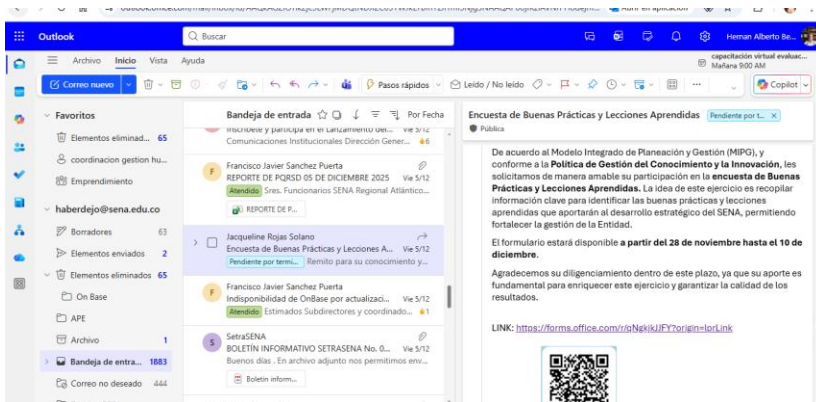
Outlook

Buscar

Hernan Alberto Be...

Archivo Inicio Vista Ayuda

capacitación virtual evaluac... Mañana 9:00 AM

Correo nuevo

Pasos rápidos

Leído / No leído

Copilot

Favoritos

Elementos eliminad... 65

coordinacion gestion hu...

Emprendimiento

haberdejo@sena.edu.co

Borradores 63

Elementos enviados 2

Elementos eliminados 65

On Base

APE

Archivo 1

Bandeja de entra... 1883

Correo no deseado 444

Bandeja de entrada

Por Fecha

Inscríbete y participa en el Lanzamiento del... Vie 5/12
Comunicaciones Institucionales Dirección Gener... 6

Francisco Javier Sanchez Puerta
REPORTE DE PQRSD 05 DE DICIEMBRE 2025 Vie 5/12
Atendido Sres. Funcionarios SENA Regional Atlántico...
REPORTE DE P...

Jacqueline Rojas Solano
Encuesta de Buenas Prácticas y Lecciones A... Vie 5/12
Pendiente por termi... Remito para su conocimiento y...

Francisco Javier Sanchez Puerta
Indisponibilidad de OnBase por actualizaci... Vie 5/12
Atendido Estimados Subdirectores y coordinado... 1

SetraSENA
BOLETIN INFORMATIVO SETRASENA No. 0... Vie 5/12
Buenos días . En archivo adjunto nos permitimos env...
Boletin inform...

Encuesta de Buenas Prácticas y Lecciones Aprendidas Pendiente por t...

Pública

De acuerdo al Modelo Integrado de Planeación y Gestión (MIPG), y conforme a la **Política de Gestión del Conocimiento y la Innovación**, les solicitamos de manera amable su participación en la **encuesta de Buenas Prácticas y Lecciones Aprendidas.** La idea de este ejercicio es recopilar información clave para identificar las buenas prácticas y lecciones aprendidas que aportarán al desarrollo estratégico del SENA, permitiendo fortalecer la gestión de la Entidad.

El formulario estará disponible **a partir del 28 de noviembre hasta el 10 de diciembre.**

Agradecemos su diligenciamiento dentro de este plazo, ya que su aporte es fundamental para enriquecer este ejercicio y garantizar la calidad de los resultados.

LINK: https://forms.office.com/r/qNgkjkJJFY?origin=lprLink